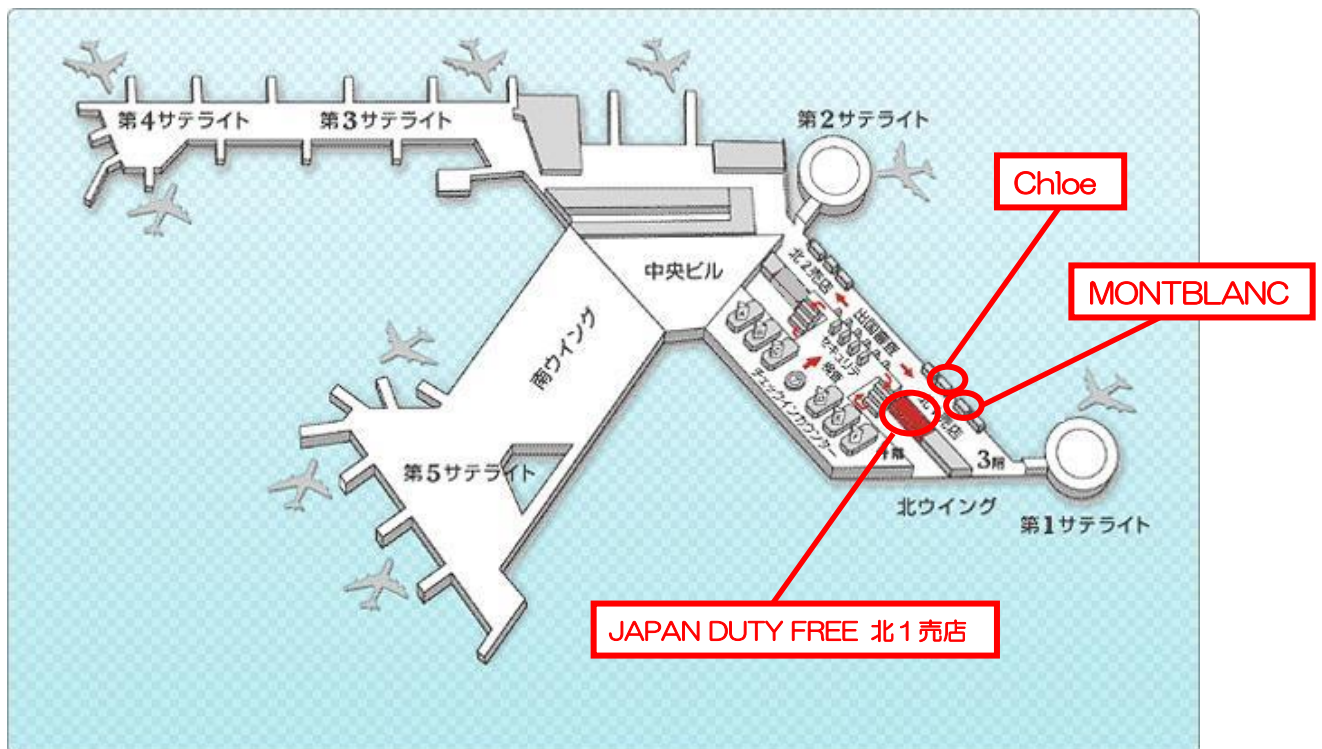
第4サテライト

第3サテライト

第2サテライト

Chloe

中央ビル

北2売店

出国審査

MONTBLANC

南ウイング

セキュリティ

チェックインカウンター

売店

3階

第5サテライト

北ウイング

第1サテライト

JAPAN DUTY FREE 北1売店